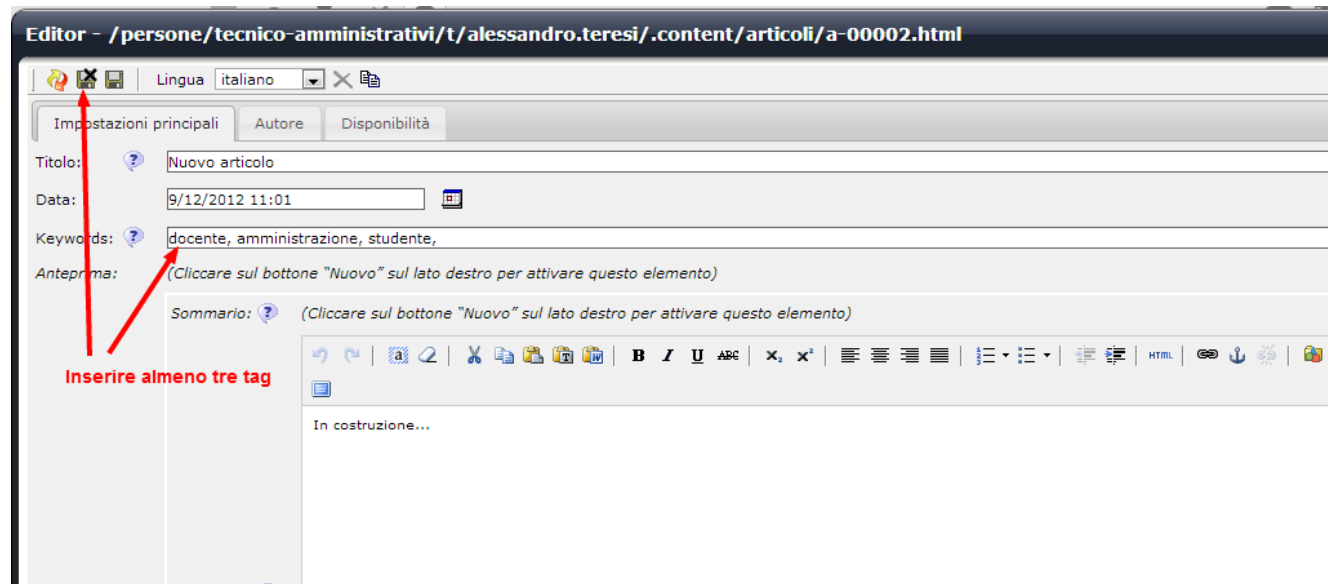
Editor - /persone/tecnico-amministrativi/t/alessandro.teresi/.content/articoli/a-00002.html

Lingua italiano

Impostazioni principali | Autore | Disponibilità

Titolo: Nuovo articolo

Data: 9/12/2012 11:01

Keywords: docente, amministrazione, studente,

Anteprima: (Cliccare sul bottone "Nuovo" sul lato destro per attivare questo elemento)

Sommario: (Cliccare sul bottone "Nuovo" sul lato destro per attivare questo elemento)

B I U ABC $x_2$ $x^2$ HTML

Inserire almeno tre tag

In costruzione...